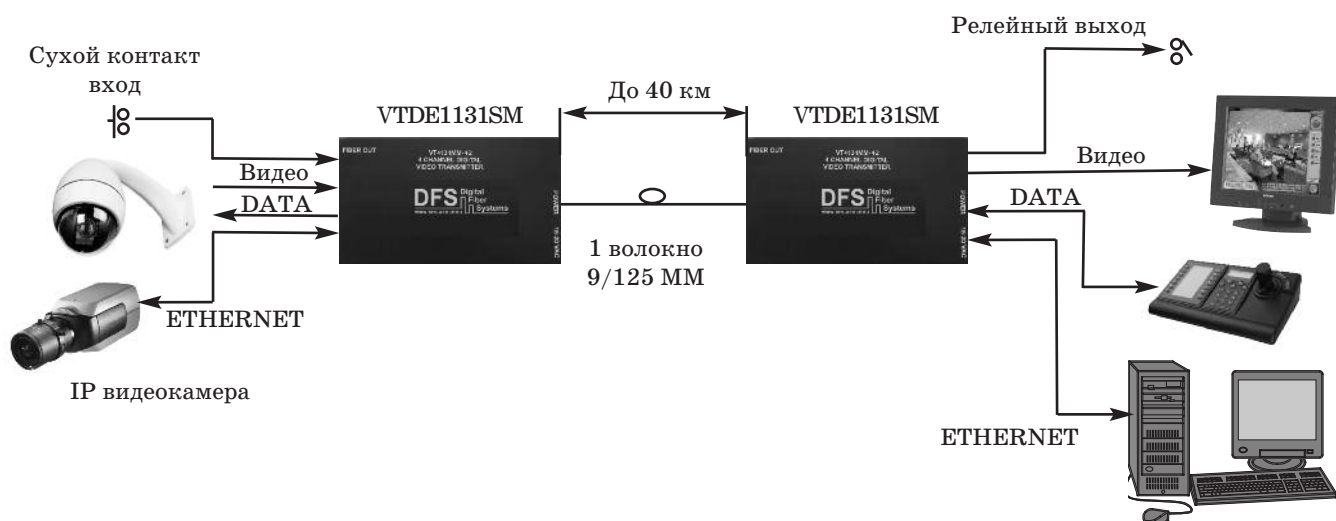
Релейный выход

Сухой контакт вход

До 40 км

VTDE1131SM

VTDE1131SM

FIBER OUT

VT+1316VM-42
4 CHANNEL 2023 TAL
VIDEO TRANSMITTER

DFS Digital Fiber Systems

POWER

FIBER OUT

VT+1316VM-42
4 CHANNEL 2023 TAL
VIDEO TRANSMITTER

DFS Digital Fiber Systems

POWER

Видео

Видео

DATA

DATA

1 волокно 9/125 ММ

ETHERNET

IP видеокамера

ETHERNET